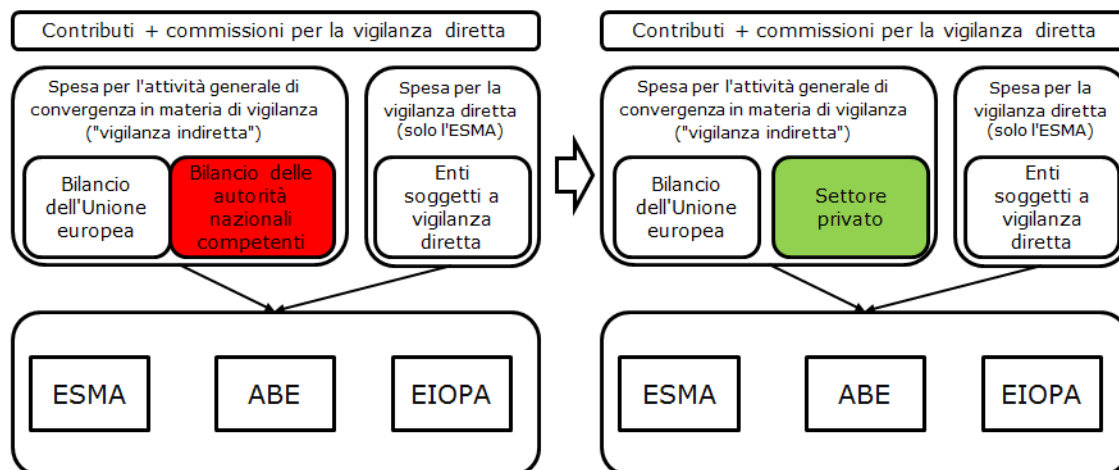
Contributi + commissioni per la vigilanza diretta

Spesa per l'attività generale di convergenza in materia di vigilanza ("vigilanza indiretta")

Bilancio dell'Unione europea

Bilancio delle autorità nazionali competenti

Spesa per la vigilanza diretta (solo l'ESMA)

Enti soggetti a vigilanza diretta

ESMA

ABE

EIOPA

Contributi + commissioni per la vigilanza diretta

Spesa per l'attività generale di convergenza in materia di vigilanza ("vigilanza indiretta")

Bilancio dell'Unione europea

Settore privato

Spesa per la vigilanza diretta (solo l'ESMA)

Enti soggetti a vigilanza diretta

ESMA

ABE

EIOPA